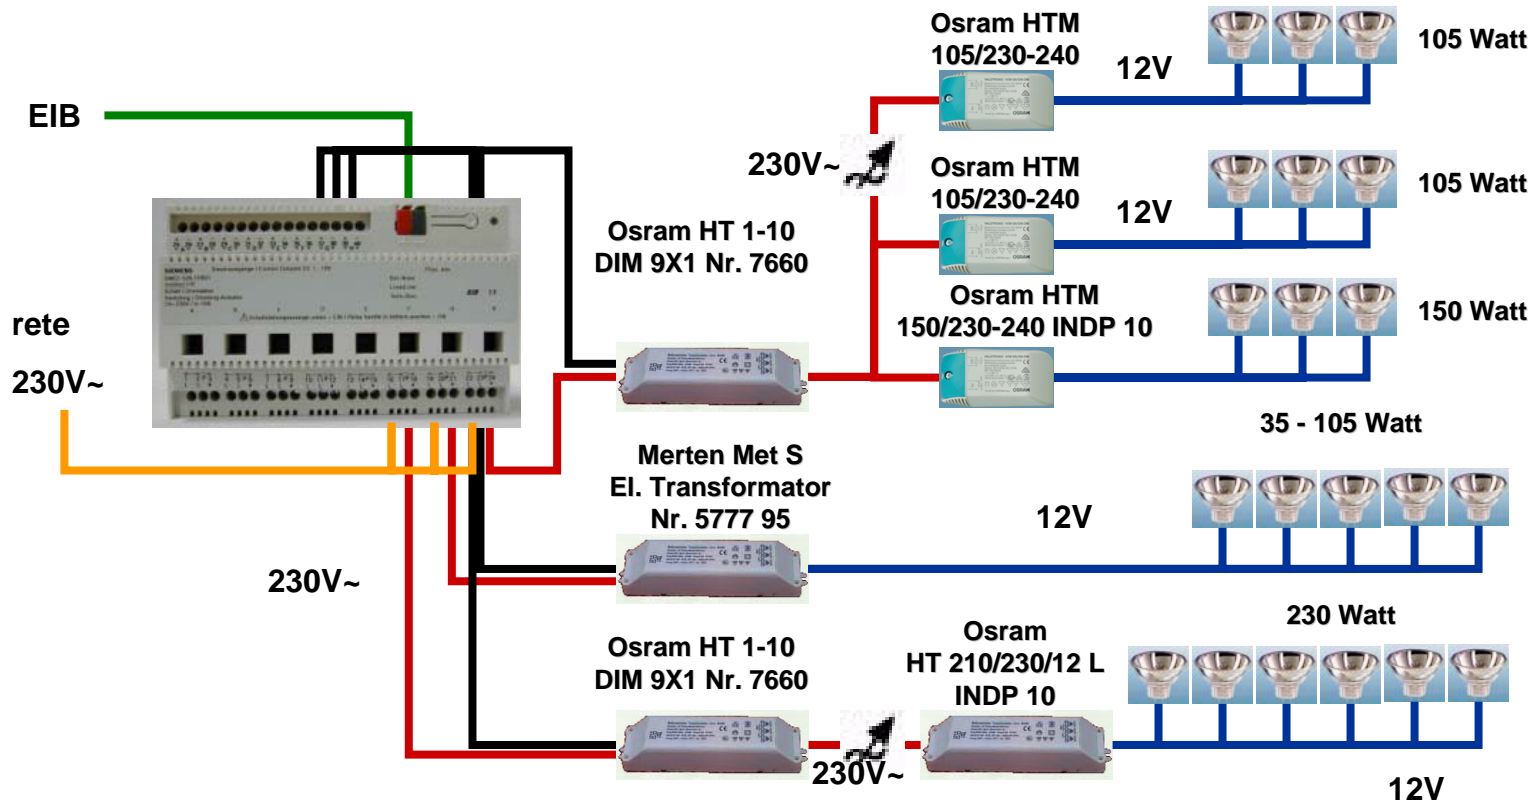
EIB

rete

230V~

230V~

Osram HT 1-10
DIM 9X1 Nr. 7660

230V~

Osram HTM
105/230-240

12V

105 Watt

Osram HTM
105/230-240

12V

105 Watt

Osram HTM
150/230-240 INDP 10

150 Watt

35 - 105 Watt

Merten Met S
El. Transformator
Nr. 5777 95

12V

Osram HT 1-10
DIM 9X1 Nr. 7660

Osram
HT 210/230/12 L
INDP 10

230 Watt

230V~

12V